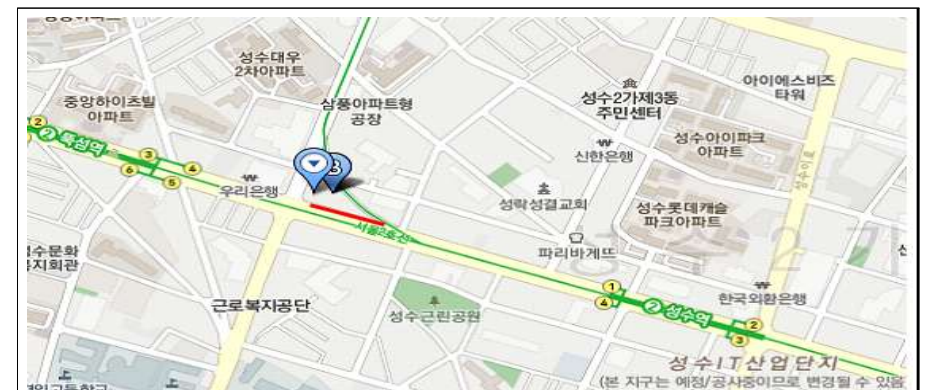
성수대우
2차아파트

중앙하이츠빌
아파트

삼풍아파트형
공장

성수2가제3동
주민센터

아이에스비즈
타워

성수아이파크
아파트

신한은행

2
뚝섬역
3
4
6
5

우리은행

B

성락성결교회

성수롯데캐슬
파크아파트

서울2호선

파리바게뜨

수문화
지회관

근로복지공단

성수근린공원

1
4
2 성수역
2
3

한국외환은행

성수IT산업단지
(본 지구는 예정/공사중이므로 변경될 수 있음